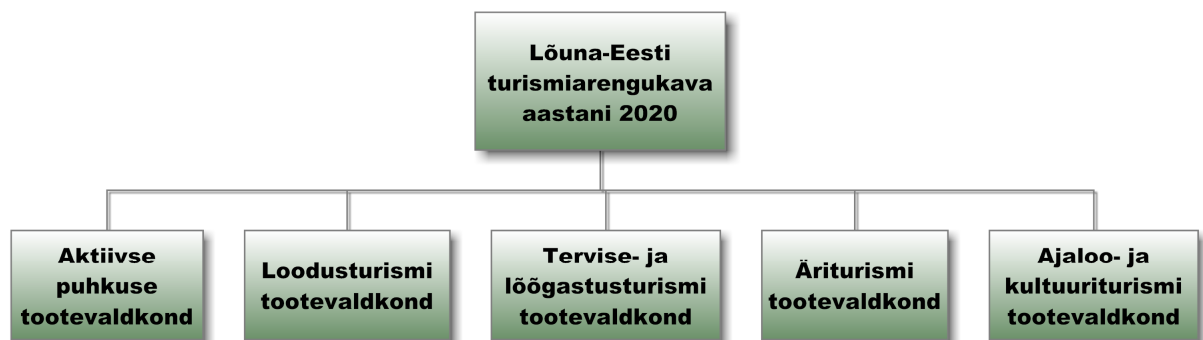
Lõuna-Eesti turismiarengukava aastani 2020

Aktiivse puhkuse tootevaldkond

Loodusturismi tootevaldkond

Tervise- ja lõõgastusturismi tootevaldkond

Äriturismi tootevaldkond

Ajaloo- ja kultuuriturismi tootevaldkond